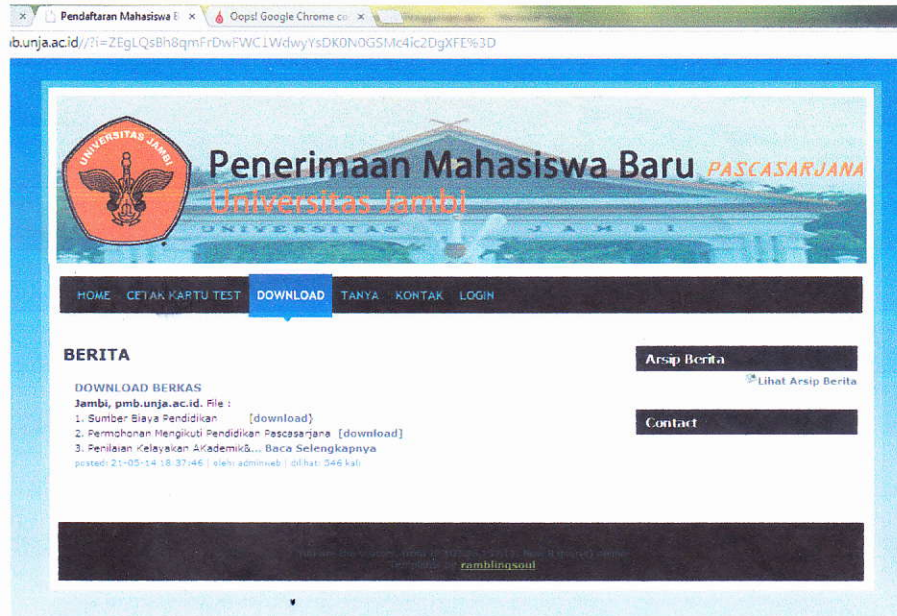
Pendaftaran Mahasiswa B ×
Oops! Google Chrome co ×

b.unja.ac.id//?i=ZEgLQsBh8qmFrDwFWC1WdwyYsDK0N0GSMc4ic2DgXFE%3D

UNIVERSITAS JAMBI

Penerimaan Mahasiswa Baru PASCASARJANA
Universitas Jambi

UNIVERSITAS JAMBI

HOME CETAK KARTU TEST DOWNLOAD TANYA KONTAK LOGIN

BERITA

DOWNLOAD BERKAS
Jambi, pmb.unja.ac.id. File :
1. Sumber Biaya Pendidikan [download]
2. Permohonan Mengikuti Pendidikan Pascasarjana [download]
3. Penilaian Kelayakan AKademik&... Baca Selengkapnya
posted: 21-05-14 18:37:46 | oleh: adminweb | dilihat: 546 kali

Arsip Berita
Lihat Arsip Berita

Contact

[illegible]
Template by ramblingsoul